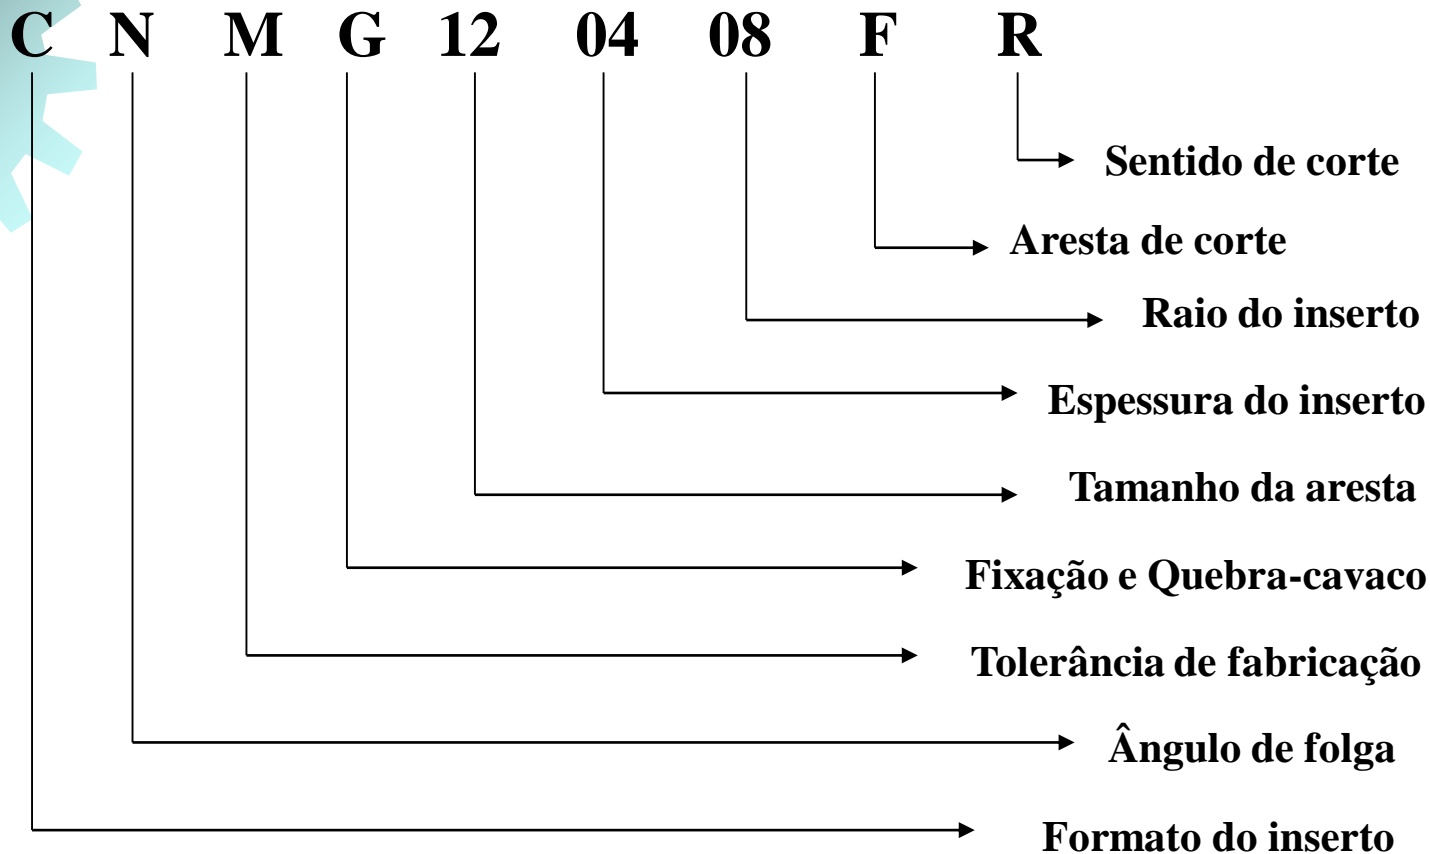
C N M G 12 04 08 F R

Sentido de corte

Aresta de corte

Raio do inserto

Espessura do inserto

Tamanho da aresta

Fixação e Quebra-cavaco

Tolerância de fabricação

Ângulo de folga

Formato do inserto